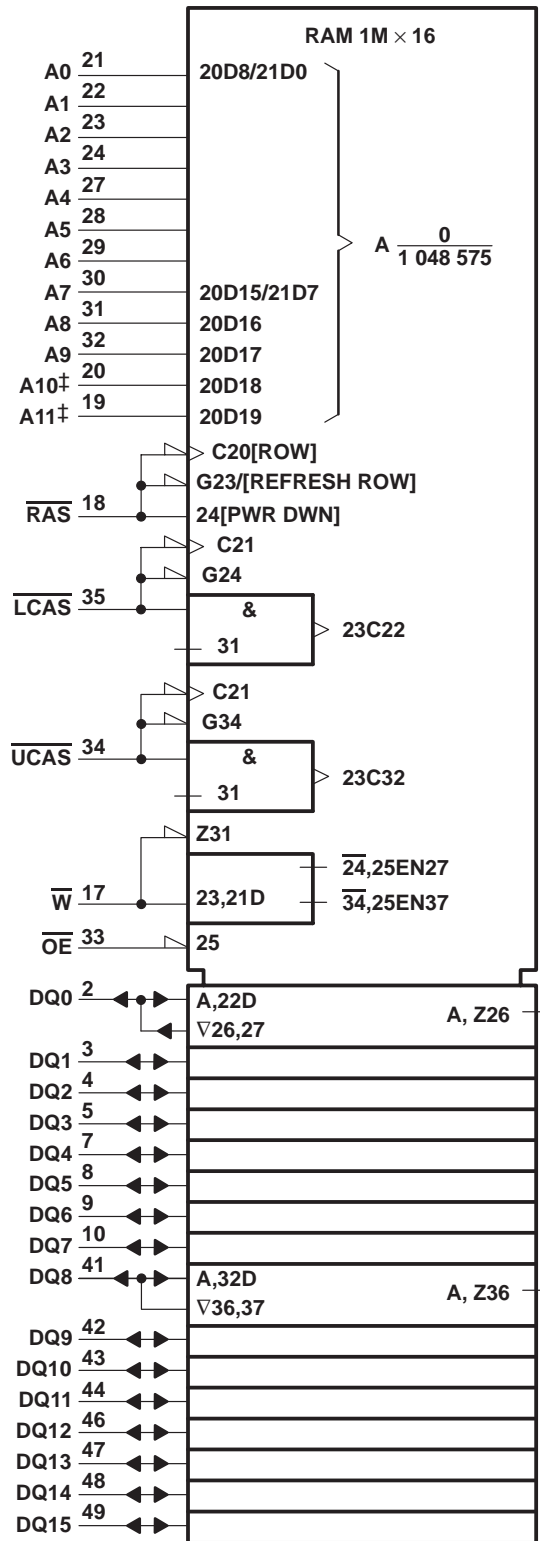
RAM 1M $\times$ 16

A0 21
A1 22
A2 23
A3 24
A4 27
A5 28
A6 29
A7 30
A8 31
A9 32
A10‡ 20
A11‡ 19

20D8/21D0
20D15/21D7
20D16
20D17
20D18
20D19

A $\frac{0}{1\ 048\ 575}$

C20[ROW]
G23/[REFRESH ROW]
$\overline{RAS}$ 18
24[PWR DWN]
C21
G24
$\overline{LCAS}$ 35
&
31
23C22
C21
G34
$\overline{UCAS}$ 34
&
31
23C32
Z31
$\overline{24}$,25EN27
$\overline{W}$ 17
23,21D
$\overline{34}$,25EN37
$\overline{OE}$ 33
25

DQ0 2
A,22D
$\nabla$26,27
A, Z26
DQ1 3
DQ2 4
DQ3 5
DQ4 7
DQ5 8
DQ6 9
DQ7 10
DQ8 41
A,32D
$\nabla$36,37
A, Z36
DQ9 42
DQ10 43
DQ11 44
DQ12 46
DQ13 47
DQ14 48
DQ15 49